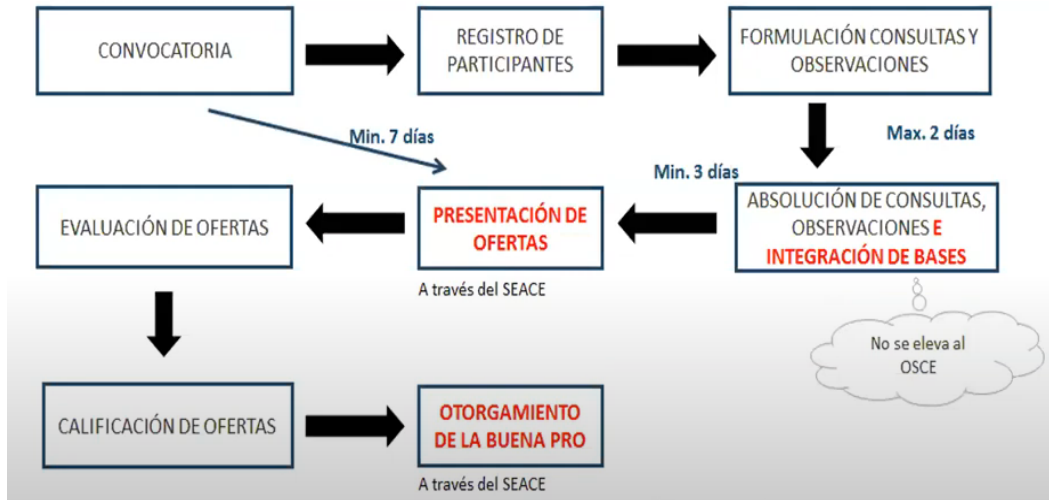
CONVOCATORIA

REGISTRO DE PARTICIPANTES

FORMULACIÓN CONSULTAS Y OBSERVACIONES

Min. 7 días

Max. 2 días

Min. 3 días

ABSOLUCIÓN DE CONSULTAS, OBSERVACIONES E INTEGRACIÓN DE BASES

PRESENTACIÓN DE OFERTAS

A través del SEACE

EVALUACIÓN DE OFERTAS

No se eleva al OSCE

CALIFICACIÓN DE OFERTAS

OTORGAMIENTO DE LA BUENA PRO

A través del SEACE